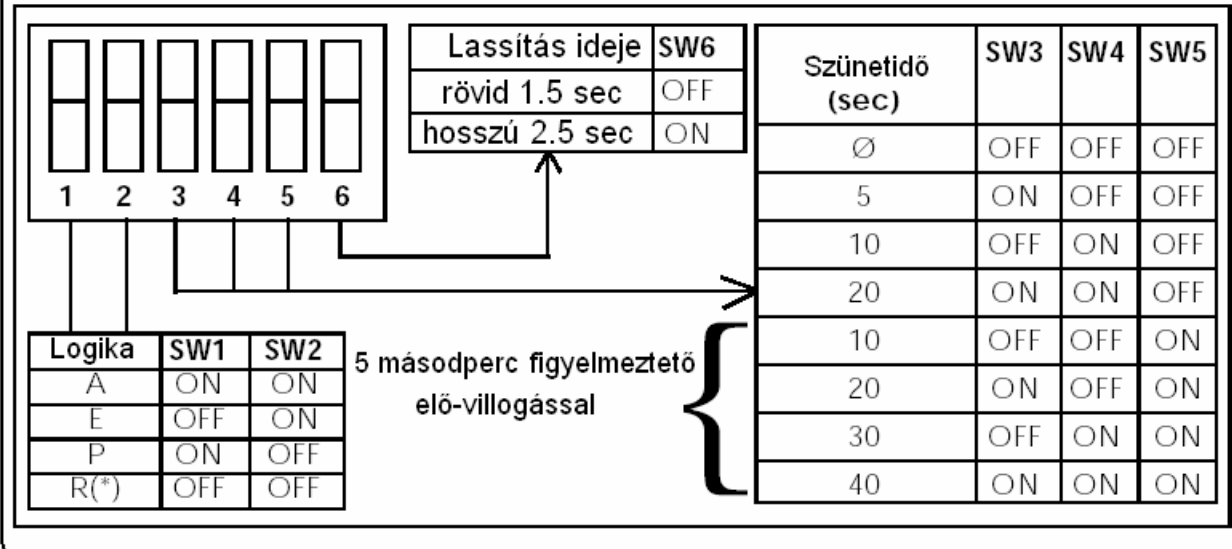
1 2 3 4 5 6

| Lassítás ideje | SW6 |
|---|---|
| rövid 1.5 sec | OFF |
| hosszú 2.5 sec | ON |

| Szünetidő (sec) | SW3 | SW4 | SW5 |
|---|---|---|---|
| Ø | OFF | OFF | OFF |
| 5 | ON | OFF | OFF |
| 10 | OFF | ON | OFF |
| 20 | ON | ON | OFF |
| 10 | OFF | OFF | ON |
| 20 | ON | OFF | ON |
| 30 | OFF | ON | ON |
| 40 | ON | ON | ON |

5 másodperc figyelmeztető elő-villogással

| Logika | SW1 | SW2 |
|---|---|---|
| A | ON | ON |
| E | OFF | ON |
| P | ON | OFF |
| R(*) | OFF | OFF |